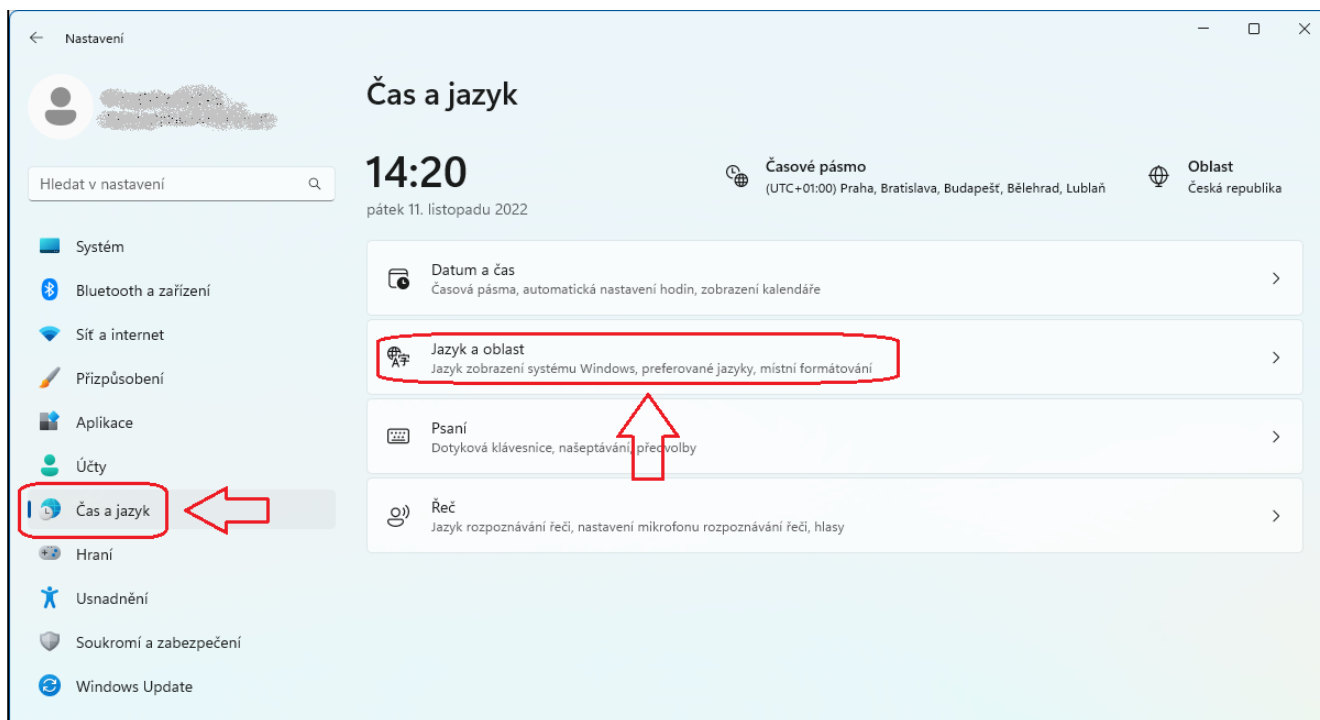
Nastavení

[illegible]

Hledat v nastavení

Systém
Bluetooth a zařízení
Síť a internet
Přizpůsobení
Aplikace
Účty
Čas a jazyk
Hraní
Usnadnění
Soukromí a zabezpečení
Windows Update

Čas a jazyk

14:20
pátek 11. listopadu 2022

Časové pásmo
(UTC+01:00) Praha, Bratislava, Budapešť, Bělehrad, Lublaň

Oblast
Česká republika

Datum a čas
Časová pásma, automatická nastavení hodin, zobrazení kalendáře

Jazyk a oblast
Jazyk zobrazení systému Windows, preferované jazyky, místní formátování

Psaní
Dotyková klávesnice, našeptávání, předvolby

Řeč
Jazyk rozpoznávání řeči, nastavení mikrofonu rozpoznávání řeči, hlasy